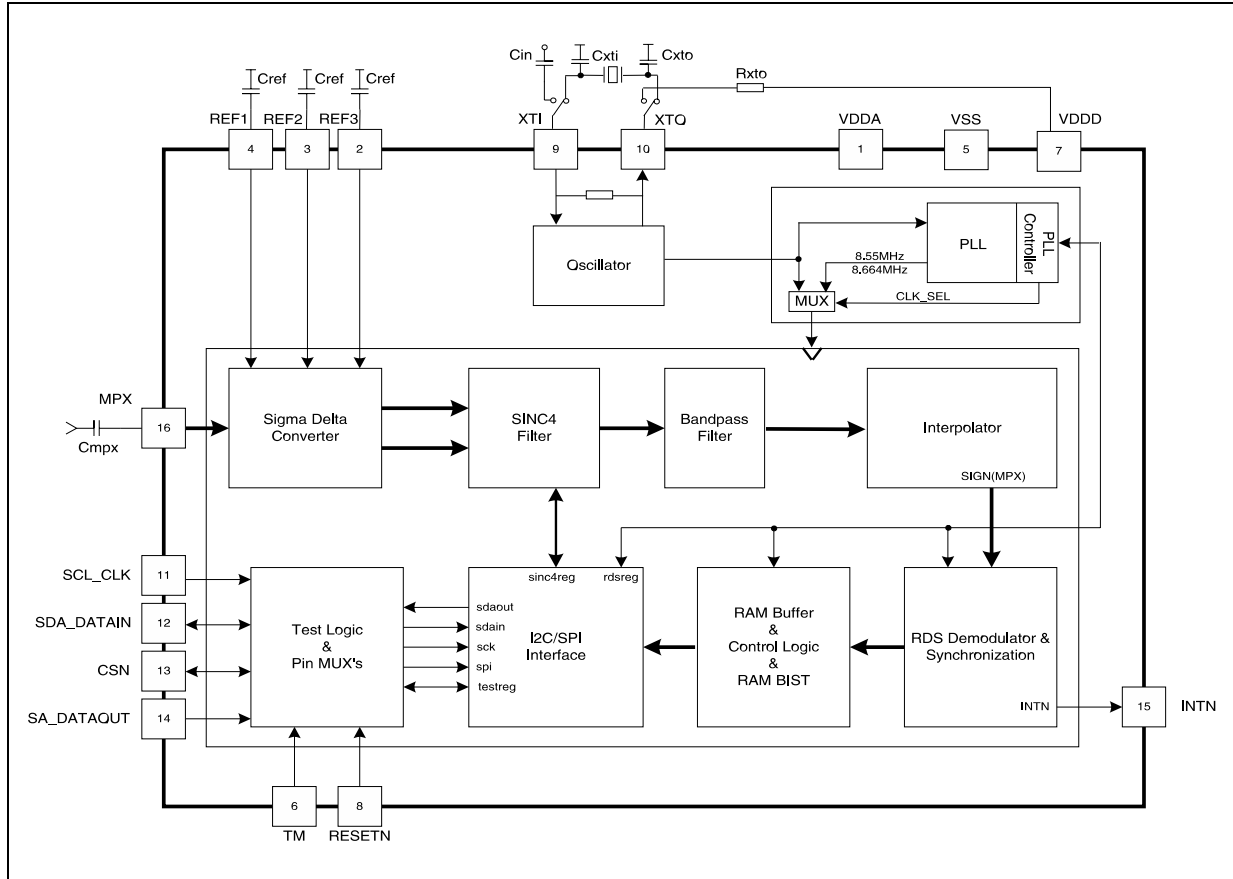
Cin
Cxti
Cxto
Cref
Cref
Cref
Rxto
REF1
REF2
REF3
XTI
XTO
VDDA
VSS
VDDD
4
3
2
9
10
1
5
7
Oscillator
PLL
PLL Controller
8.55MHz
8.664MHz
MUX
CLK_SEL
MPX
16
Cmpx
Sigma Delta Converter
SINC4 Filter
Bandpass Filter
Interpolator
SIGN(MPX)
SCL_CLK
11
SDA_DATAIN
12
CSN
13
SA_DATAOUT
14
Test Logic & Pin MUX's
sdaout
sdain
sck
spi
testreg
sinc4reg
rdsreg
I2C/SPI Interface
RAM Buffer & Control Logic & RAM BIST
RDS Demodulator & Synchronization
INTN
15
INTN
6
TM
8
RESETN